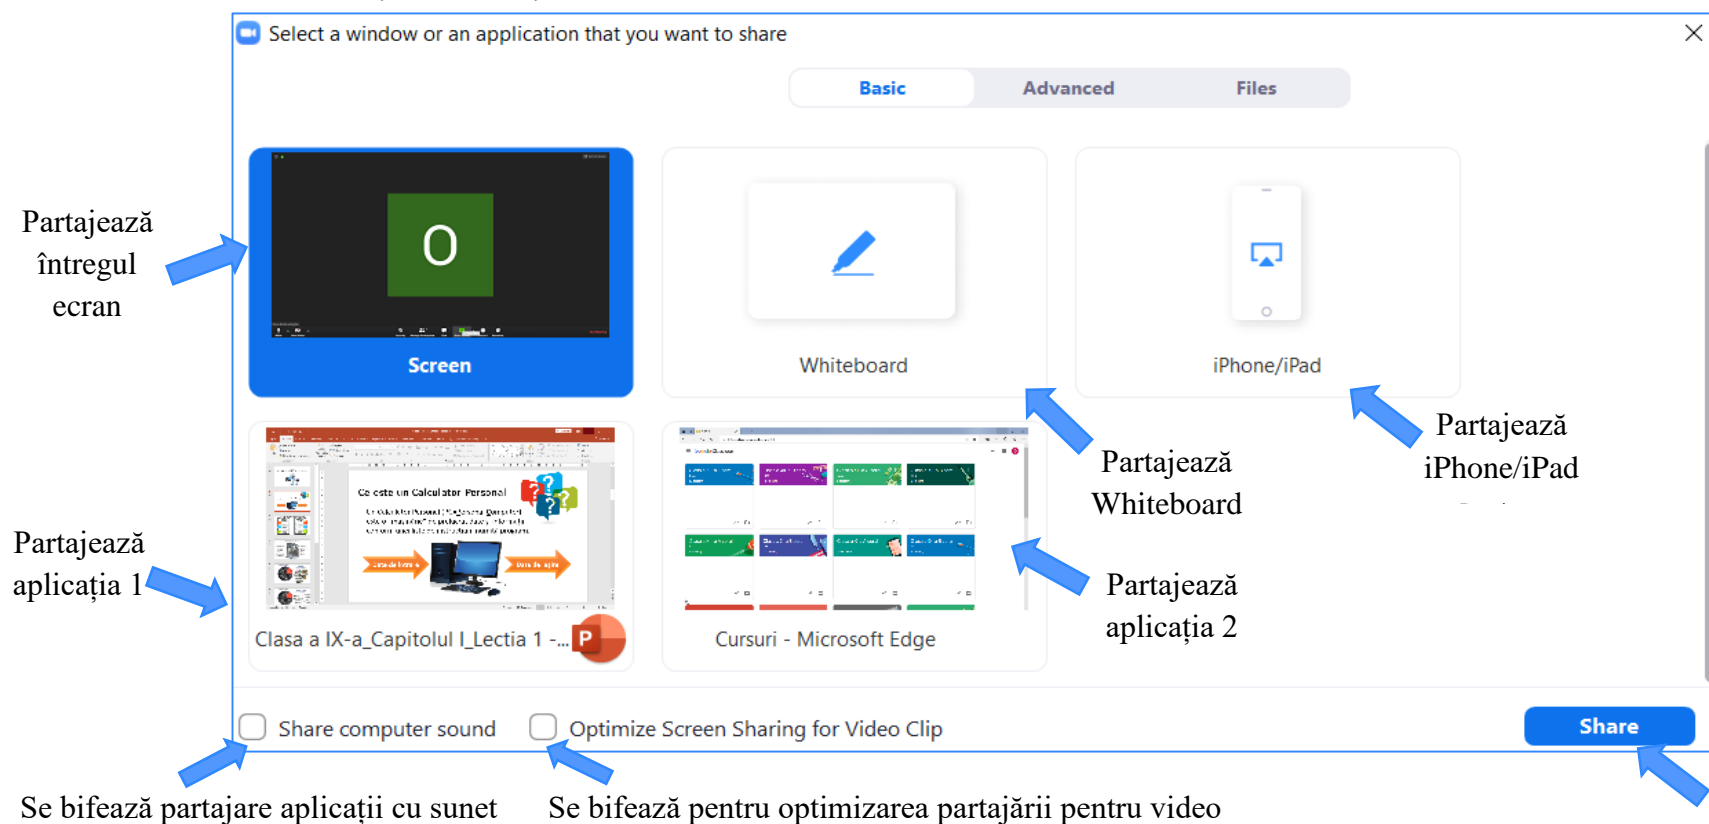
Select a window or an application that you want to share

Basic
Advanced
Files

Partajează întregul ecran

O

Screen

Whiteboard

iPhone/iPad

Partajează Whiteboard

Partajează iPhone/iPad

Partajează aplicația 1

Ce este un Calculator Personal

Clasa a IX-a_Capitolul I_Lectia 1 -...

Cursuri - Microsoft Edge

Partajează aplicația 2

Share computer sound

Optimize Screen Sharing for Video Clip

Share

Se bifează partajare aplicații cu sunet

Se bifează pentru optimizarea partajării pentru video